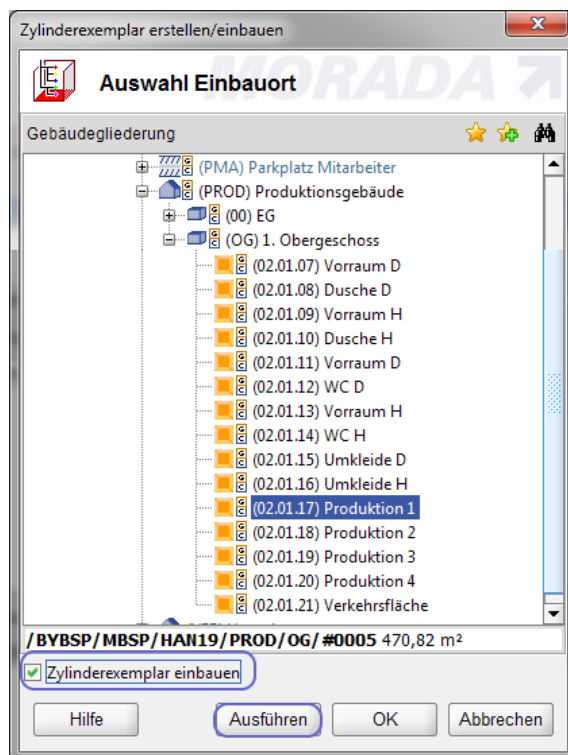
Zylinderexemplar erstellen/einbauen

Auswahl Einbauort

MORADA

Gebäudegliederung

(PMA) Parkplatz Mitarbeiter
(PROD) Produktionsgebäude
(00) EG
(OG) 1. Obergeschoss
(02.01.07) Vorraum D
(02.01.08) Dusche D
(02.01.09) Vorraum H
(02.01.10) Dusche H
(02.01.11) Vorraum D
(02.01.12) WC D
(02.01.13) Vorraum H
(02.01.14) WC H
(02.01.15) Umkleide D
(02.01.16) Umkleide H
(02.01.17) Produktion 1
(02.01.18) Produktion 2
(02.01.19) Produktion 3
(02.01.20) Produktion 4
(02.01.21) Verkehrsfläche

/BYBSP/MBSP/HAN19/PROD/OG/#0005 470,82 m²

Zylinderexemplar einbauen

Hilfe
Ausführen
OK
Abbrechen